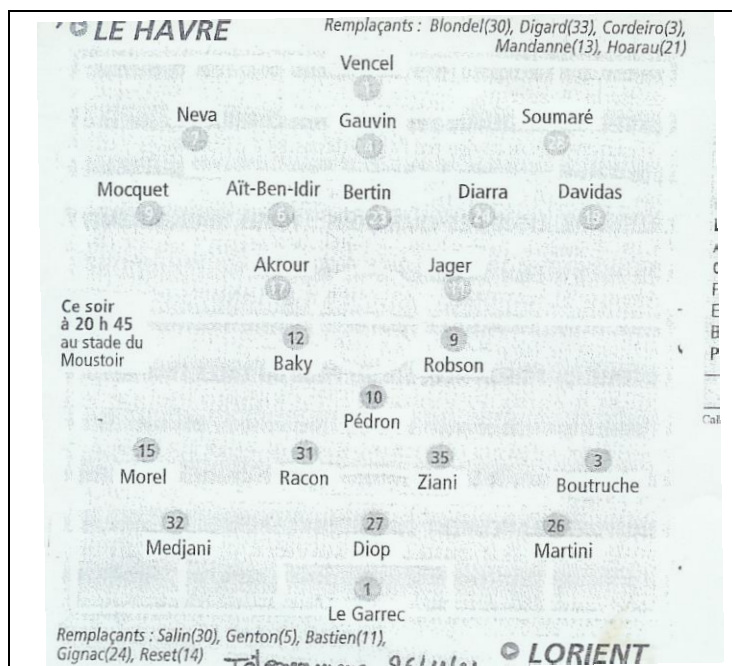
LE HAVRE

Remplaçants : Blondel(30), Digard(33), Cordeiro(3), Mandanne(13), Hoarau(21)

Vencel
1

Neva
2

Gauvin
4

Soumaré
28

Mocquet
9

Aït-Ben-Idir
6

Bertin
23

Diarra
24

Davidas
18

Akrour
17

Jager
11

Ce soir à 20 h 45 au stade du Moustoir

12
Baky

9
Robson

10
Pédron

15
Morel

31
Racon

35
Ziani

3
Boutruche

32
Medjani

27
Diop

26
Martini

1
Le Garrec

Remplaçants : Salin(30), Genton(5), Bastien(11), Gignac(24), Reset(14)

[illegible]

LORIENT